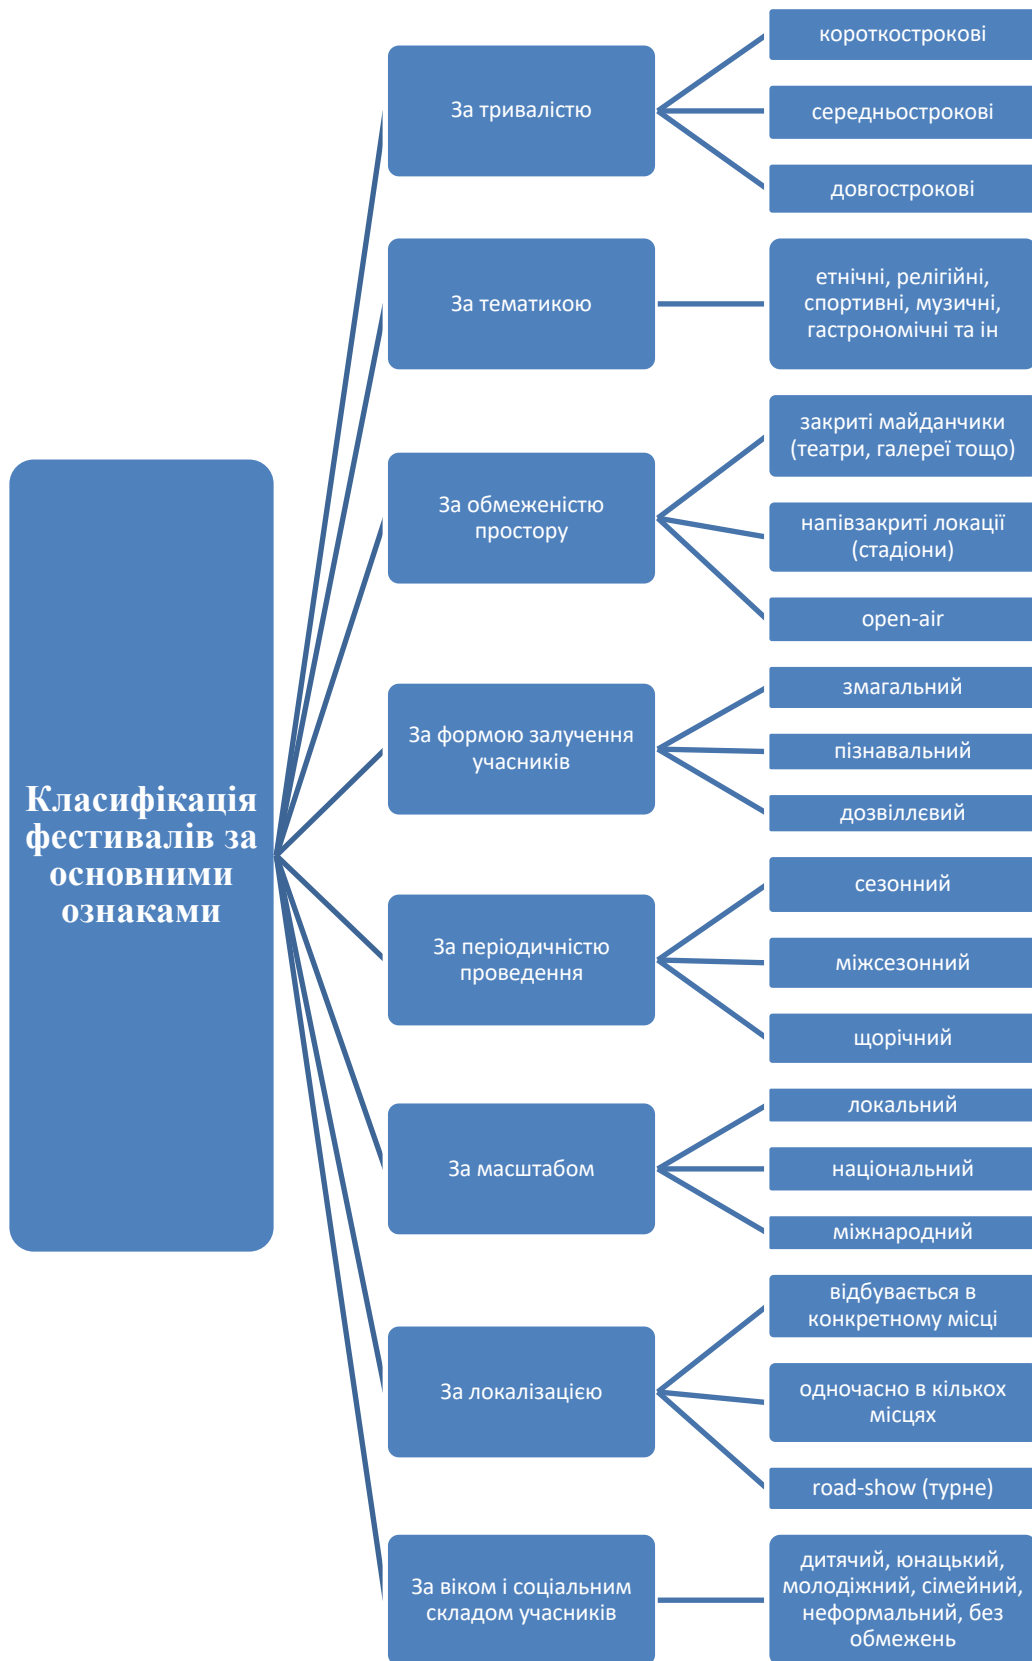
Класифікація фестивалів за основними ознаками

За тривалістю

короткострокові

середньострокові

довгострокові

За тематикою

етнічні, релігійні, спортивні, музичні, гастрономічні та ін

За обмеженістю простору

закриті майданчики (театри, галереї тощо)

напівзакриті локації (стадіони)

open-air

За формою залучення учасників

змагальний

пізнавальний

дозвіллєвий

За періодичністю проведення

сезонний

міжсезонний

щорічний

За масштабом

локальний

національний

міжнародний

За локалізацією

відбувається в конкретному місці

одночасно в кількох місцях

road-show (турне)

За віком і соціальним складом учасників

дитячий, юнацький, молодіжний, сімейний, неформальний, без обмежень